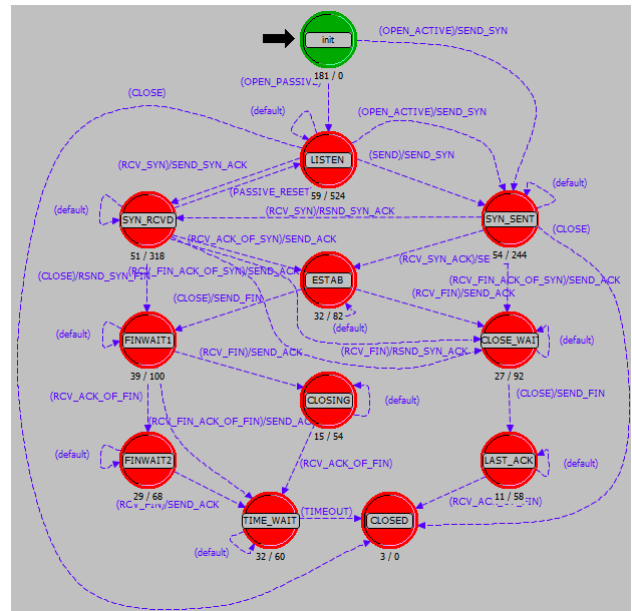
init
181 / 0
(OPEN_ACTIVE)/SEND_SYN
(OPEN_PASSIVE)
(CLOSE)
(default)
(OPEN_ACTIVE)/SEND_SYN
LISTEN
59 / 524
(SEND)/SEND_SYN
(RCV_SYN)/SEND_SYN_ACK
(PASSIVE_RESET)
(default)
(default)
SYN_RCVD
(RCV_SYN)/RSND_SYN_ACK
SYN_SENT
54 / 244
(CLOSE)
51 / 318
(RCV_ACK_OF_SYN)/SEND_ACK
(RCV_FIN_ACK_OF_SYN)/SEND_ACK
ESTAB
(RCV_SYN_ACK)/SE
(CLOSE)/RSND_SYN_FIN
(RCV_FIN_ACK_OF_SYN)/SEND_ACK
(RCV_FIN)/SEND_ACK
(CLOSE)/SEND_FIN
32 / 82
(default)
(default)
FINWAIT1
CLOSE_WAIT
(default)
(RCV_FIN)/SEND_ACK
(RCV_FIN)/RSND_SYN_ACK
39 / 100
27 / 92
(RCV_ACK_OF_FIN)
CLOSING
(default)
(CLOSE)/SEND_FIN
(RCV_FIN_ACK_OF_FIN)/SEND_ACK
15 / 54
(default)
FINWAIT2
(RCV_ACK_OF_FIN)
LAST_ACK
(default)
29 / 68
11 / 58
(RCV_FIN)/SEND_ACK
(RCV_ACK_OF_FIN)
TIME_WAIT
(TIMEOUT)
CLOSED
(default)
32 / 60
3 / 0